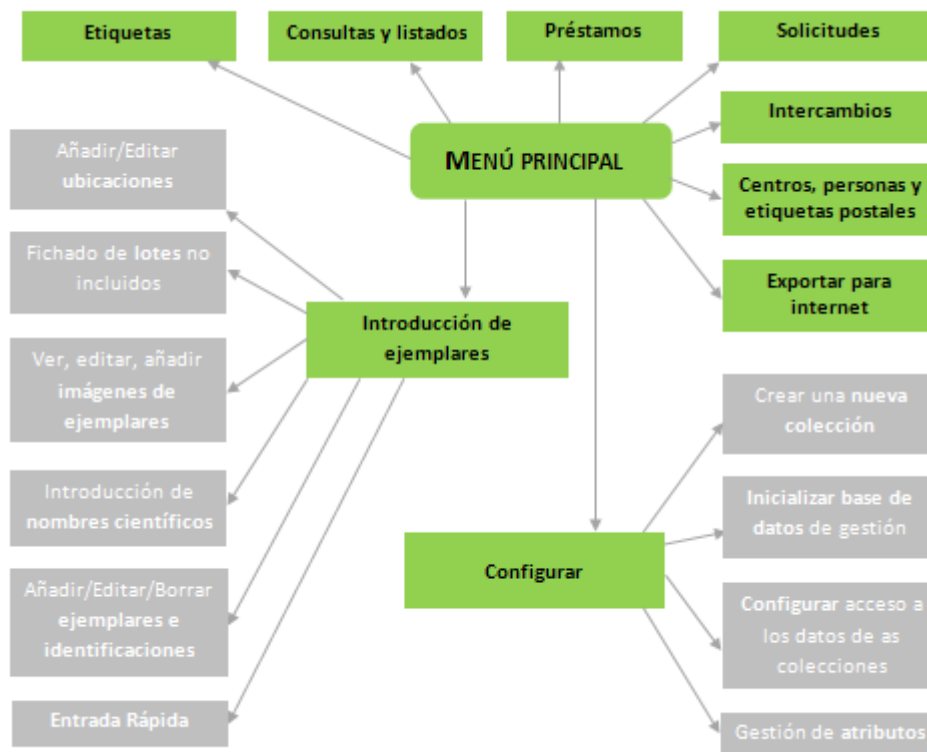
Etiquetas

Consultas y listados

Préstamos

Solicitudes

MENÚ PRINCIPAL

Intercambios

Centros, personas y etiquetas postales

Exportar para internet

Añadir/Editar ubicaciones

Fichado de lotes no incluidos

Ver, editar, añadir imágenes de ejemplares

Introducción de nombres científicos

Añadir/Editar/Borrar ejemplares e identificaciones

Entrada Rápida

Introducción de ejemplares

Configurar

Crear una nueva colección

Inicializar base de datos de gestión

Configurar acceso a los datos de as colecciones

Gestión de atributos